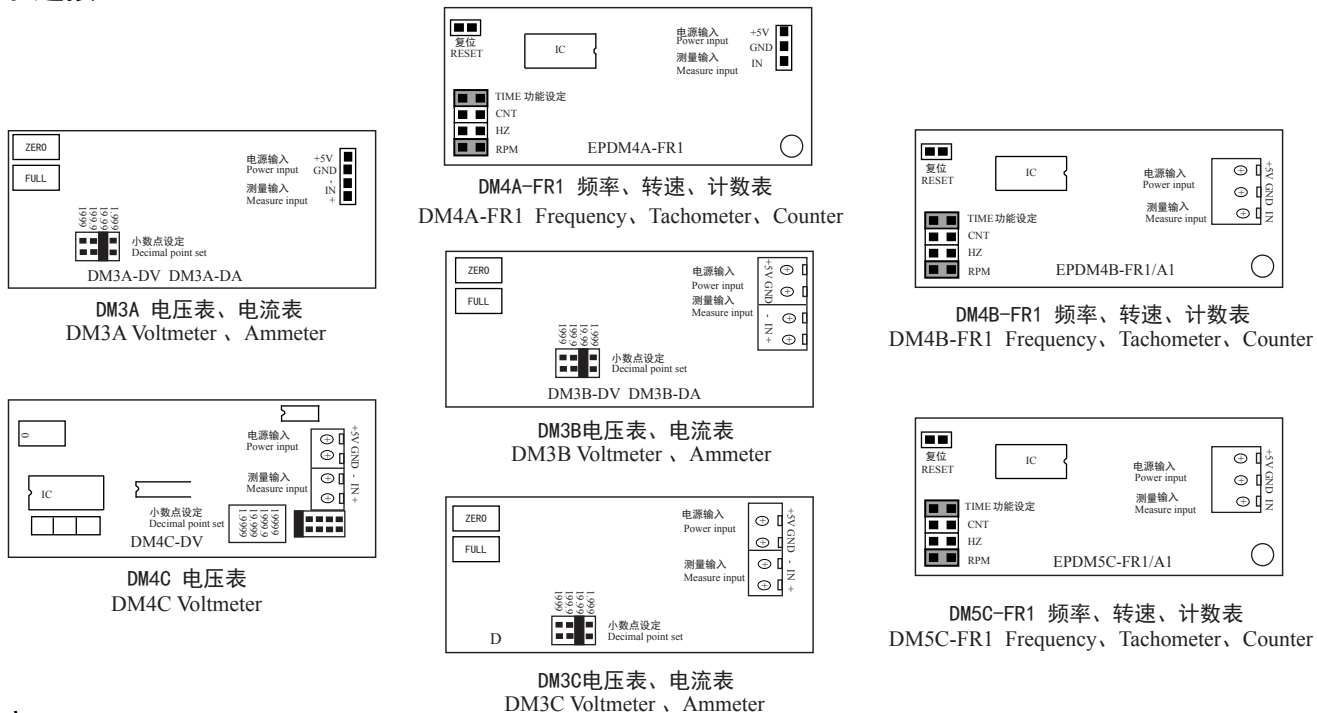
复位
RESET
IC
电源输入
Power input
+5V
GND
测量输入
Measure input
IN
TIME 功能设定
CNT
HZ
RPM
EPDM4A-FR1

DM4A-FR1 频率、转速、计数表
DM4A-FR1 Frequency、Tachometer、Counter

ZERO
FULL
电源输入
Power input
+5V
GND
测量输入
Measure input
-
IN
+
1999
199.9
19.99
1.999
小数点设定
Decimal point set
DM3A-DV DM3A-DA

DM3A 电压表、电流表
DM3A Voltmeter 、 Ammeter

复位
RESET
IC
电源输入
Power input
测量输入
Measure input
+5V GND IN
TIME 功能设定
CNT
HZ
RPM
EPDM4B-FR1/A1

DM4B-FR1 频率、转速、计数表
DM4B-FR1 Frequency、Tachometer、Counter

ZERO
FULL
电源输入
Power input
测量输入
Measure input
+5V GND - IN +
1999
199.9
19.99
1.999
小数点设定
Decimal point set
DM3B-DV DM3B-DA

DM3B电压表、电流表
DM3B Voltmeter 、 Ammeter

电源输入
Power input
测量输入
Measure input
+5V GND - IN +
IC
小数点设定
Decimal point set
1999
199.9
19.99
1.999
DM4C-DV

DM4C 电压表
DM4C Voltmeter

复位
RESET
IC
电源输入
Power input
测量输入
Measure input
+5V GND IN
TIME 功能设定
CNT
HZ
RPM
EPDM5C-FR1/A1

DM5C-FR1 频率、转速、计数表
DM5C-FR1 Frequency、Tachometer、Counter

ZERO
FULL
电源输入
Power input
测量输入
Measure input
+5V GND - IN +
1999
199.9
19.99
1.999
小数点设定
Decimal point set
D

DM3C电压表、电流表
DM3C Voltmeter 、 Ammeter